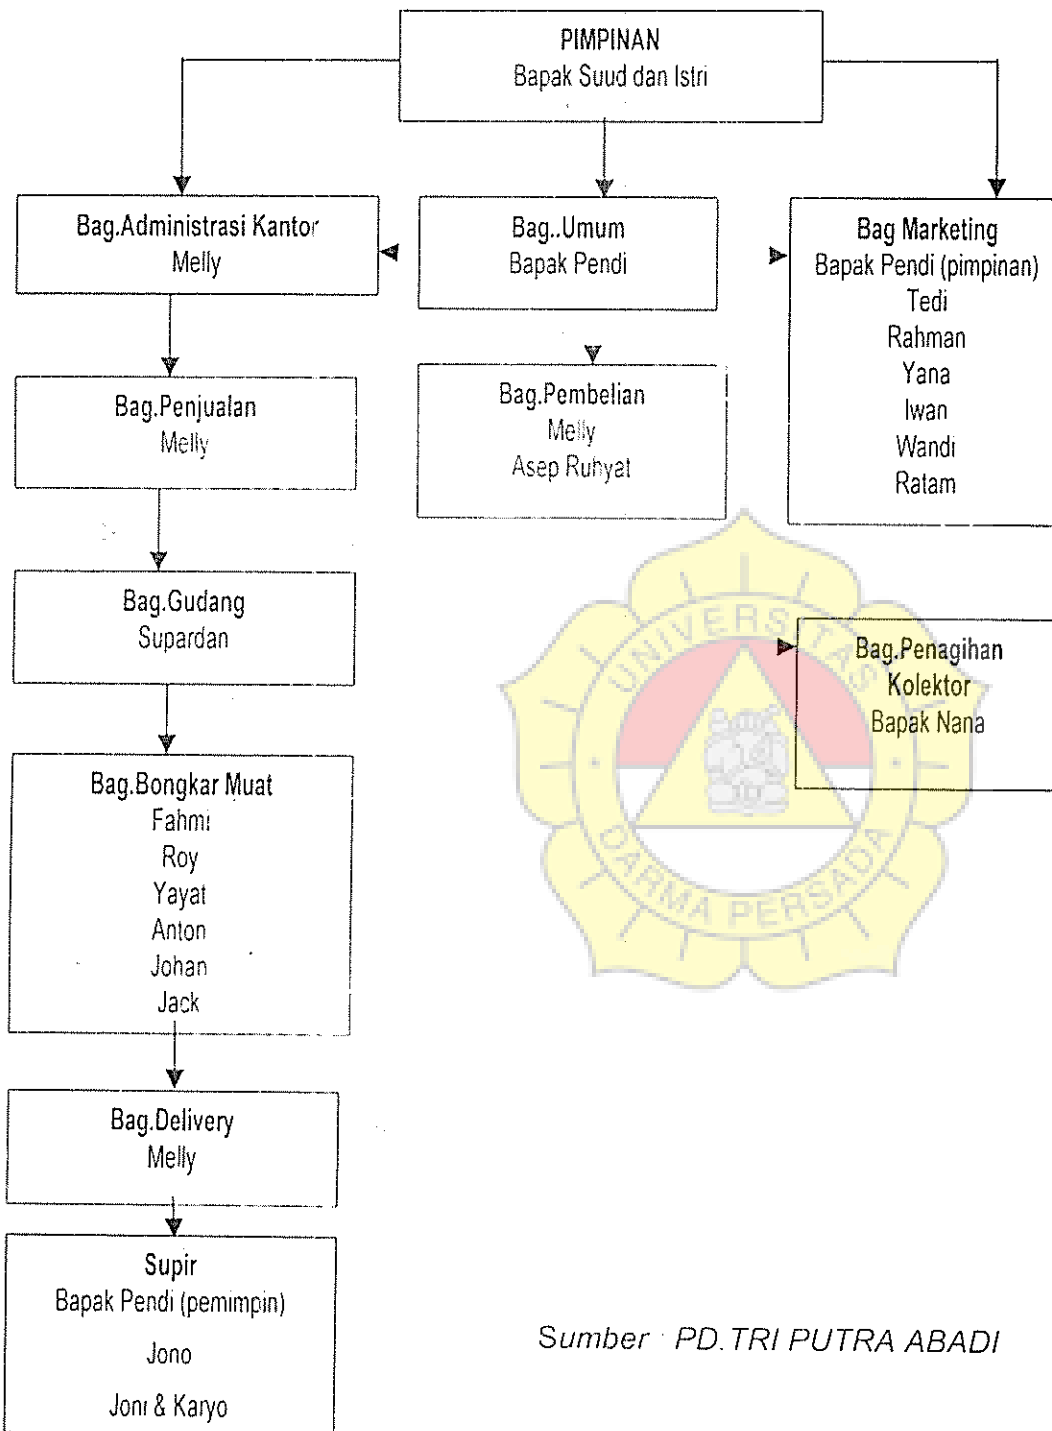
PIMPINAN
Bapak Suud dan Istri

Bag.Administrasi Kantor
Melly

Bag..Umum
Bapak Pendi

Bag Marketing
Bapak Pendi (pimpinan)
Tedi
Rahman
Yana
Iwan
Wandi
Ratam

Bag.Penjualan
Melly

Bag.Pembelian
Melly
Asep Ruhyat

Bag.Gudang
Supardan

Bag.Penagihan
Kolektor
Bapak Nana

UNIVERSITAS DARMA PERSADA

Bag.Bongkar Muat
Fahmi
Roy
Yayat
Anton
Johan
Jack

Bag.Delivery
Melly

Supir
Bapak Pendi (pemimpin)
Jono
Joni & Karyo

Sumber : PD.TRI PUTRA ABADI